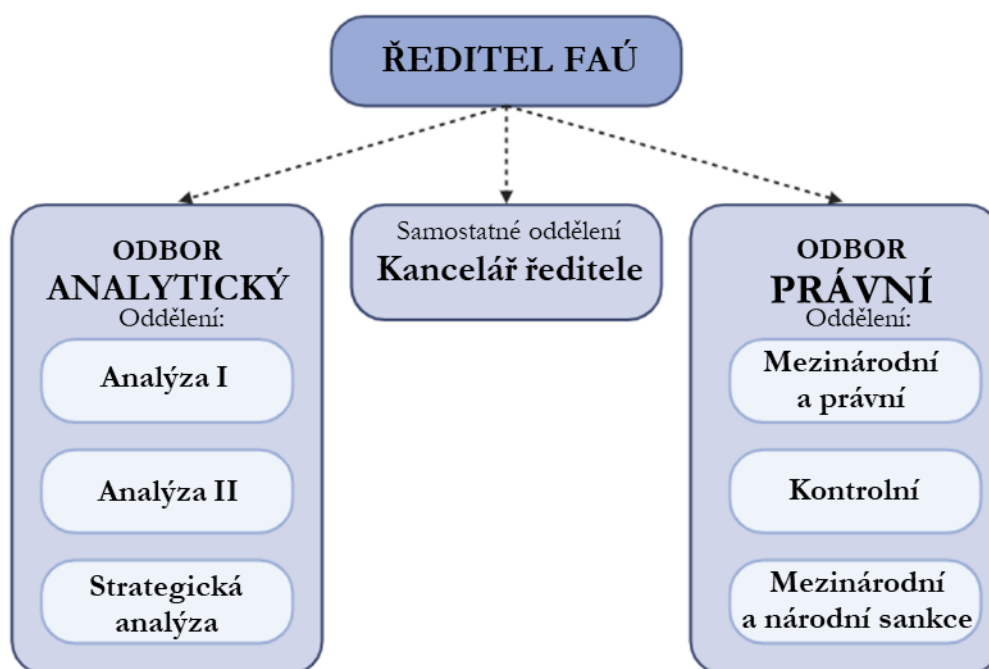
ŘEDITEL FAÚ

ODBOR
ANALYTICKÝ
Oddělení:

Analýza I

Analýza II

Strategická analýza

Samostatné oddělení
Kancelář ředitele

ODBOR
PRÁVNÍ
Oddělení:

Mezinárodní a právní

Kontrolní

Mezinárodní a národní sankce